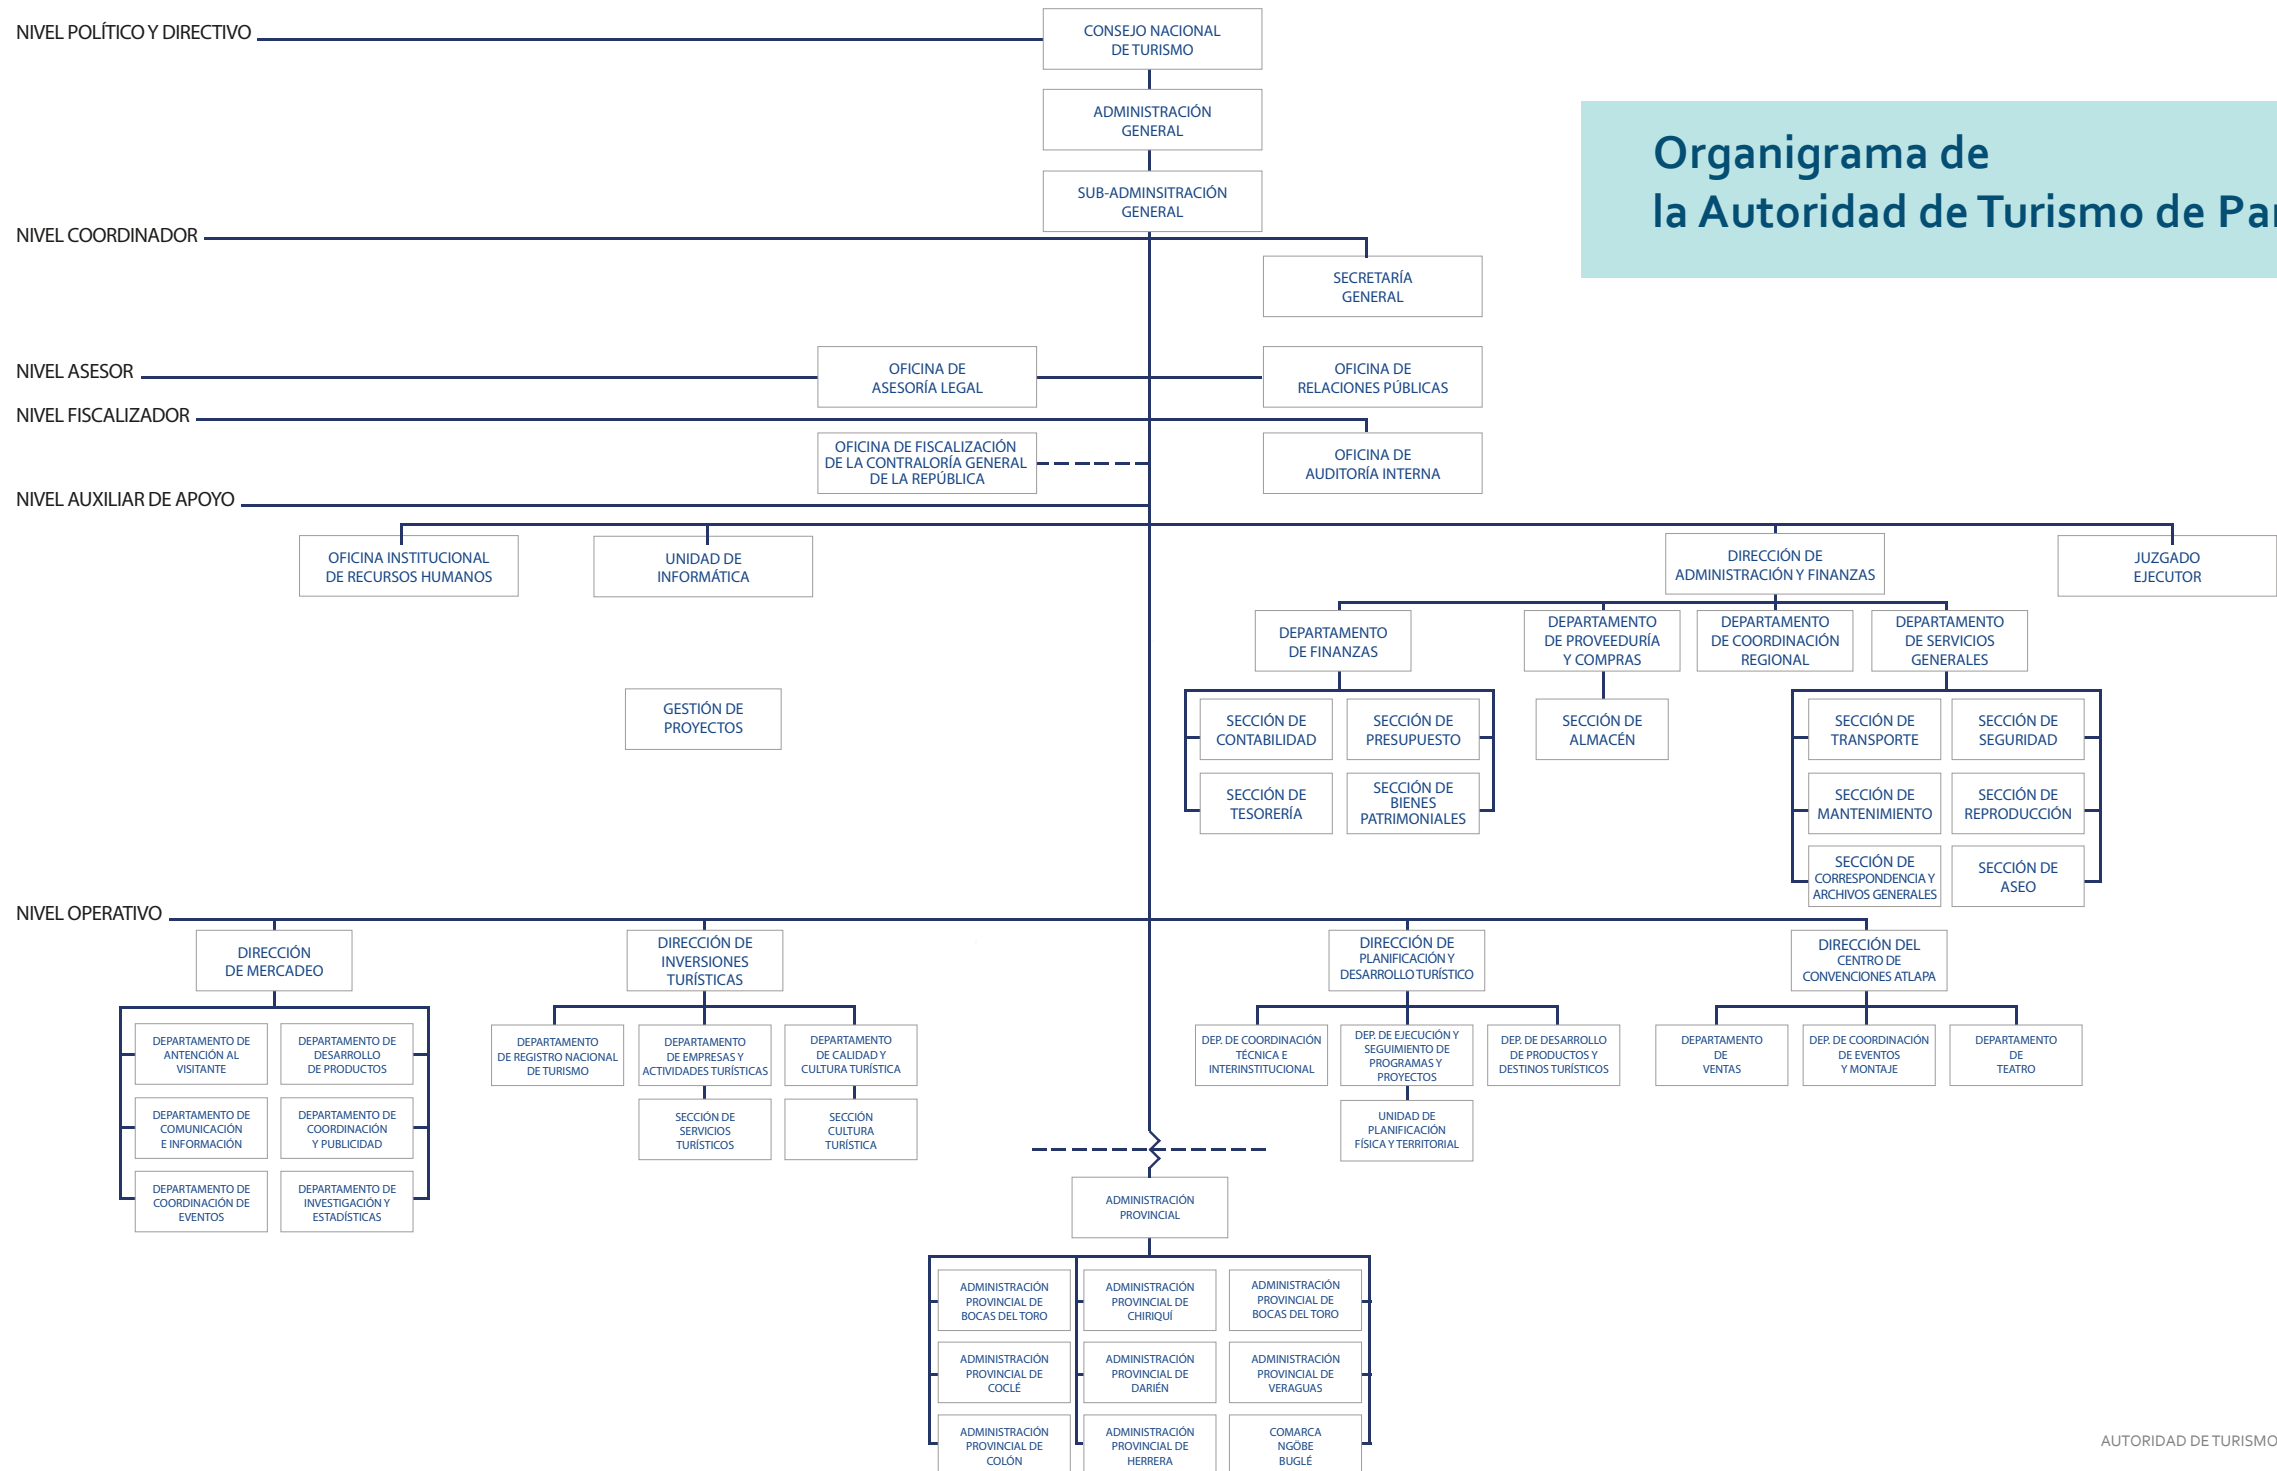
Organigrama de
la Autoridad de Turismo de Pa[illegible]

NIVEL POLÍTICO Y DIRECTIVO

CONSEJO NACIONAL DE TURISMO

ADMINISTRACIÓN GENERAL

SUB-ADMINSITRACIÓN GENERAL

NIVEL COORDINADOR

SECRETARÍA GENERAL

NIVEL ASESOR

OFICINA DE ASESORÍA LEGAL

OFICINA DE RELACIONES PÚBLICAS

NIVEL FISCALIZADOR

OFICINA DE FISCALIZACIÓN DE LA CONTRALORÍA GENERAL DE LA REPÚBLICA

OFICINA DE AUDITORÍA INTERNA

NIVEL AUXILIAR DE APOYO

OFICINA INSTITUCIONAL DE RECURSOS HUMANOS

UNIDAD DE INFORMÁTICA

GESTIÓN DE PROYECTOS

DIRECCIÓN DE ADMINISTRACIÓN Y FINANZAS

JUZGADO EJECUTOR

DEPARTAMENTO DE FINANZAS

DEPARTAMENTO DE PROVEEDURÍA Y COMPRAS

DEPARTAMENTO DE COORDINACIÓN REGIONAL

DEPARTAMENTO DE SERVICIOS GENERALES

SECCIÓN DE CONTABILIDAD

SECCIÓN DE PRESUPUESTO

SECCIÓN DE TESORERÍA

SECCIÓN DE BIENES PATRIMONIALES

SECCIÓN DE ALMACÉN

SECCIÓN DE TRANSPORTE

SECCIÓN DE SEGURIDAD

SECCIÓN DE MANTENIMIENTO

SECCIÓN DE REPRODUCCIÓN

SECCIÓN DE CORRESPONDENCIA Y ARCHIVOS GENERALES

SECCIÓN DE ASEO

NIVEL OPERATIVO

DIRECCIÓN DE MERCADEO

DEPARTAMENTO DE ANTENCIÓN AL VISITANTE

DEPARTAMENTO DE DESARROLLO DE PRODUCTOS

DEPARTAMENTO DE COMUNICACIÓN E INFORMACIÓN

DEPARTAMENTO DE COORDINACIÓN Y PUBLICIDAD

DEPARTAMENTO DE COORDINACIÓN DE EVENTOS

DEPARTAMENTO DE INVESTIGACIÓN Y ESTADÍSTICAS

DIRECCIÓN DE INVERSIONES TURÍSTICAS

DEPARTAMENTO DE REGISTRO NACIONAL DE TURISMO

DEPARTAMENTO DE EMPRESAS Y ACTIVIDADES TURÍSTICAS

DEPARTAMENTO DE CALIDAD Y CULTURA TURÍSTICA

SECCIÓN DE SERVICIOS TURÍSTICOS

SECCIÓN CULTURA TURÍSTICA

DIRECCIÓN DE PLANIFICACIÓN Y DESARROLLO TURÍSTICO

DEP. DE COORDINACIÓN TÉCNICA E INTERINSTITUCIONAL

DEP. DE EJECUCIÓN Y SEGUIMIENTO DE PROGRAMAS Y PROYECTOS

DEP. DE DESARROLLO DE PRODUCTOS Y DESTINOS TURÍSTICOS

UNIDAD DE PLANIFICACIÓN FÍSICA Y TERRITORIAL

DIRECCIÓN DEL CENTRO DE CONVENCIONES ATLAPA

DEPARTAMENTO DE VENTAS

DEP. DE COORDINACIÓN DE EVENTOS Y MONTAJE

DEPARTAMENTO DE TEATRO

ADMINISTRACIÓN PROVINCIAL

ADMINISTRACIÓN PROVINCIAL DE BOCAS DEL TORO

ADMINISTRACIÓN PROVINCIAL DE CHIRIQUÍ

ADMINISTRACIÓN PROVINCIAL DE BOCAS DEL TORO

ADMINISTRACIÓN PROVINCIAL DE COCLÉ

ADMINISTRACIÓN PROVINCIAL DE DARIÉN

ADMINISTRACIÓN PROVINCIAL DE VERAGUAS

ADMINISTRACIÓN PROVINCIAL DE COLÓN

ADMINISTRACIÓN PROVINCIAL DE HERRERA

COMARCA NGÖBE BUGLÉ

AUTORIDAD DE TURISMO